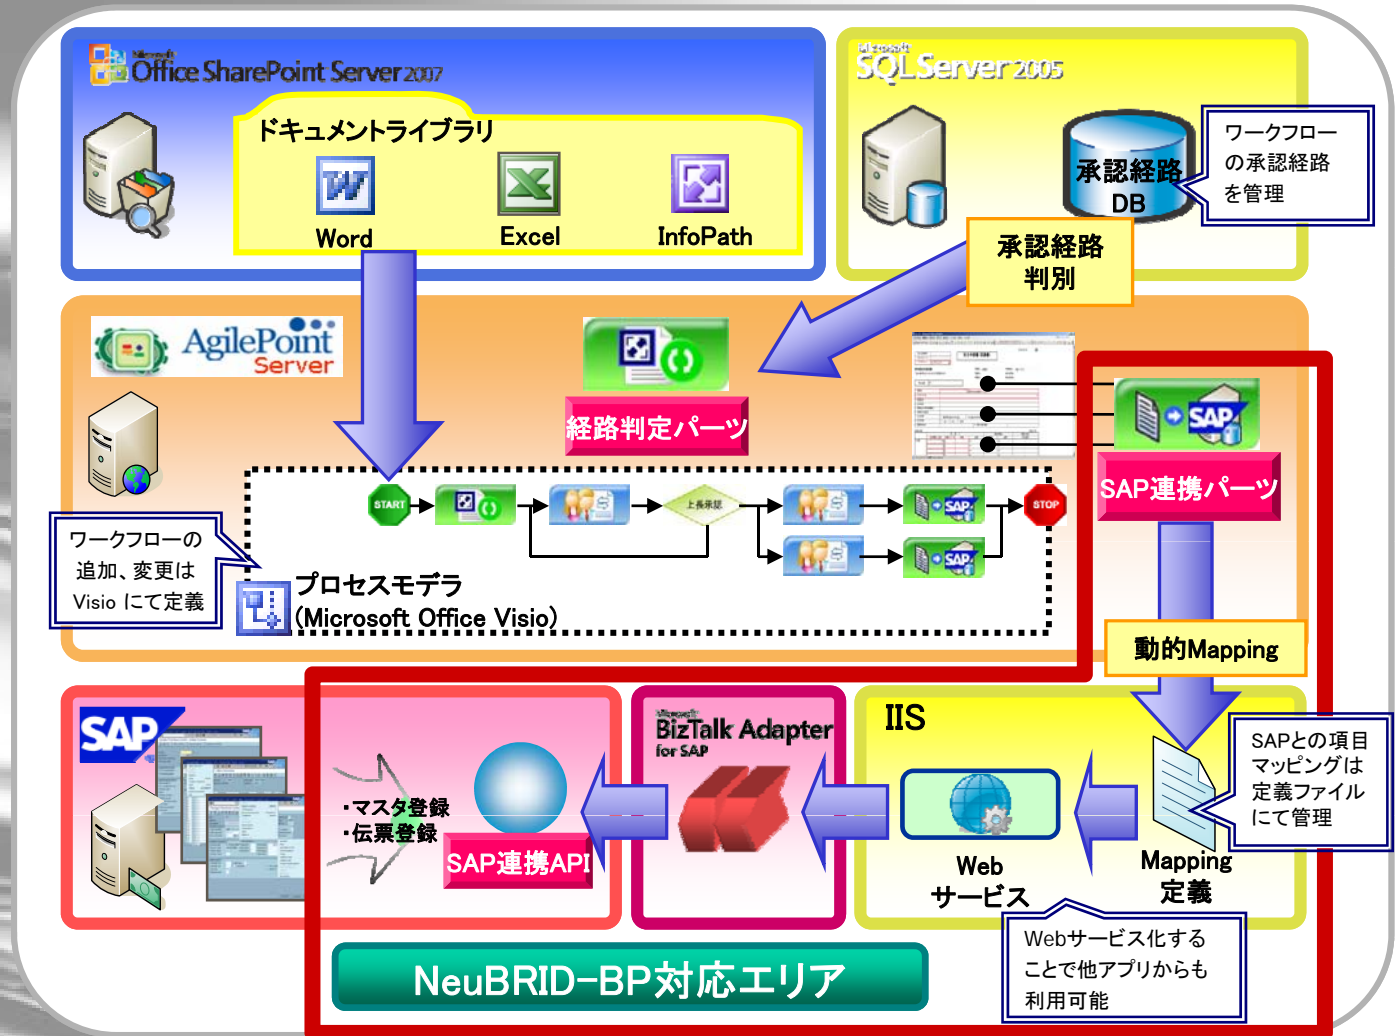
Microsoft Office SharePoint Server 2007

ドキュメントライブラリ

Word

Excel

InfoPath

Microsoft SQL Server 2005

承認経路DB

ワークフローの承認経路を管理

承認経路判別

AgilePoint Server

経路判定パーツ

SAP連携パーツ

START

上長承認

STOP

ワークフローの追加、変更はVisio にて定義

プロセスモデラ (Microsoft Office Visio)

動的Mapping

SAP

・マスタ登録
・伝票登録

SAP連携API

Microsoft BizTalk Adapter for SAP

IIS

Web サービス

Mapping 定義

SAPとの項目マッピングは定義ファイルにて管理

Webサービス化することで他アプリからも利用可能

NeuBRID-BP対応エリア